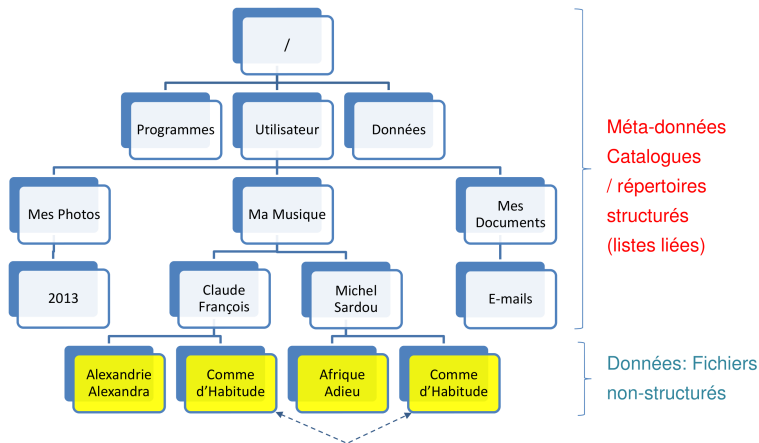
/

Programmes

Utilisateur

Données

Mes Photos

Ma Musique

Mes Documents

2013

Claude François

Michel Sardou

E-mails

Alexandrie Alexandra

Comme d'Habitude

Afrique Adieu

Comme d'Habitude

Méta-données Catalogues / répertoires structurés (listes liées)

Données: Fichiers non-structurés